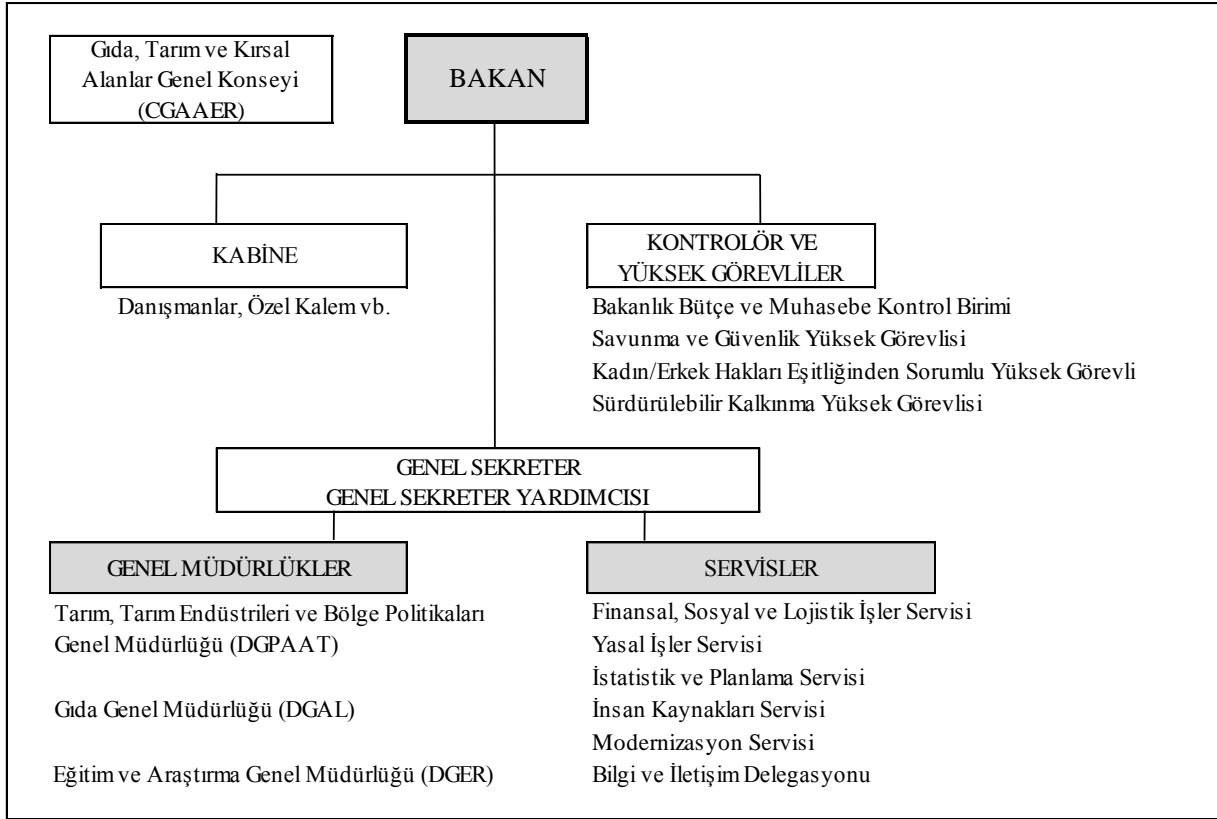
Gıda, Tarım ve Kırsal Alanlar Genel Konseyi (CGAAER)

BAKAN

KABİNE

Danışmanlar, Özel Kalem vb.

KONTROLÖR VE YÜKSEK GÖREVLİLER

Bakanlık Bütçe ve Muhasebe Kontrol Birimi
Savunma ve Güvenlik Yüksek Görevlisi
Kadın/Erkek Hakları Eşitliğinden Sorumlu Yüksek Görevli
Sürdürülebilir Kalkınma Yüksek Görevlisi

GENEL SEKRETER
GENEL SEKRETER YARDIMCISI

GENEL MÜDÜRLÜKLER

Tarım, Tarım Endüstrileri ve Bölge Politikaları Genel Müdürlüğü (DGPAAT)

Gıda Genel Müdürlüğü (DGAL)

Eğitim ve Araştırma Genel Müdürlüğü (DGER)

SERVİSLER

Finansal, Sosyal ve Lojistik İşler Servisi
Yasal İşler Servisi
İstatistik ve Planlama Servisi
İnsan Kaynakları Servisi
Modernizasyon Servisi
Bilgi ve İletişim Delegasyonu